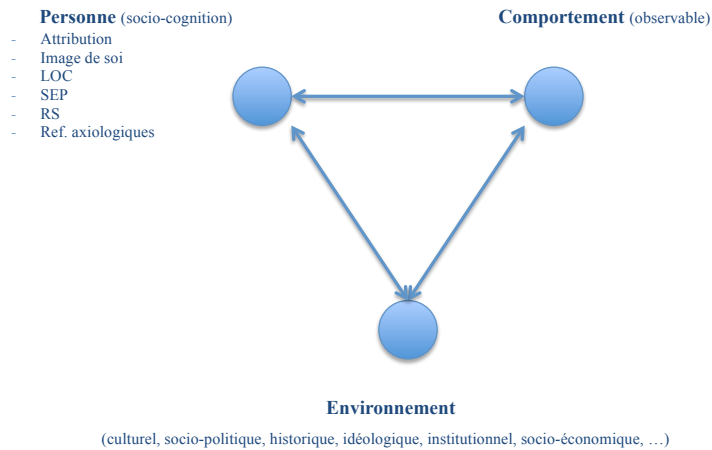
**Personne** (socio-cognition)
- Attribution
- Image de soi
- LOC
- SEP
- RS
- Ref. axiologiques

**Comportement** (observable)

**Environnement**
(culturel, socio-politique, historique, idéologique, institutionnel, socio-économique, …)